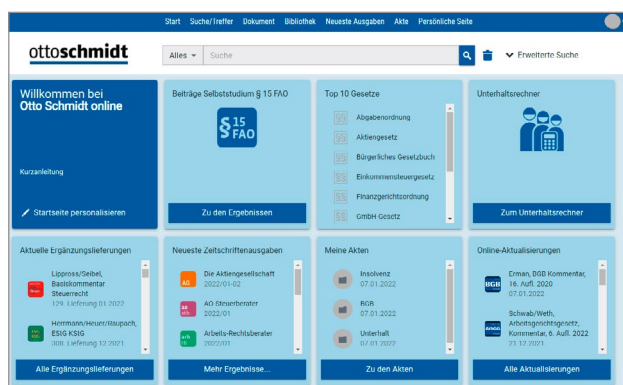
Start Suche/Treffer Dokument Bibliothek Neueste Ausgaben Akte Persönliche Seite

ottoschmidt

Alles ▾ Suche

Erweiterte Suche

Willkommen bei Otto Schmidt online

Kurzanleitung

Startseite personalisieren

Beiträge Selbststudium § 15 FAO

§ 15 FAO

Zu den Ergebnissen

Top 10 Gesetze

Abgabenordnung

Aktiengesetz

Bürgerliches Gesetzbuch

Einkommensteuergesetz

Finanzgerichtsordnung

GmbH Gesetz

Unterhaltsrechner

Zum Unterhaltsrechner

Aktuelle Ergänzungslieferungen

Lippross/Seibel, Basiskommentar Steuerrecht
129. Lieferung 01.2022

Herrmann/Heuer/Raupach, EStG KStG
308. Lieferung 12.2021

Alle Ergänzungslieferungen

Neueste Zeitschriftenausgaben

AG Die Aktiengesellschaft
2022/01

AO Steuerberater
2022/01

arb rb Arbeits-Rechtsberater
2022/01

Mehr Ergebnisse...

Meine Akten

Insolvenz
07.01.2022

BGB
07.01.2022

Unterhalt
07.01.2022

Zu den Akten

Online-Aktualisierungen

BGB Erman, BGB Kommentar, 16. Aufl. 2020
07.01.2022

Schwab/Weth, Arbeitsgerichtsgesetz, Kommentar, 6. Aufl. 2022
23.12.2021

Alle Aktualisierungen